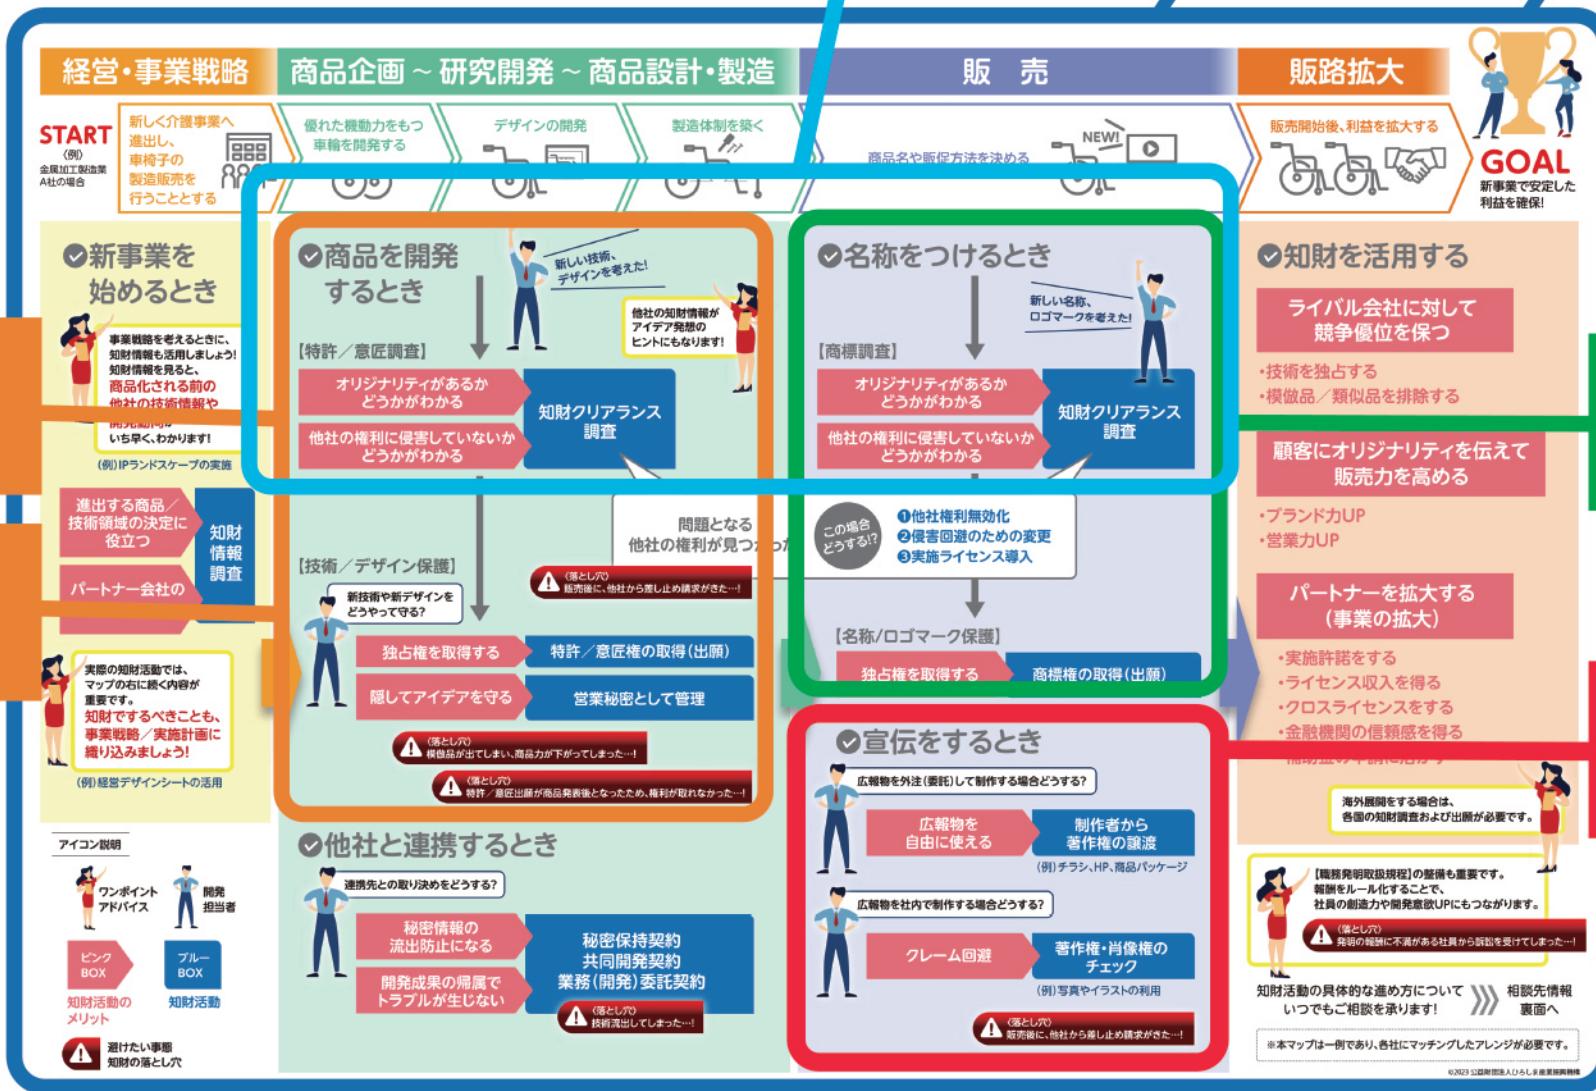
経営・事業戦略
商品企画 ~ 研究開発 ~ 商品設計・製造
販売
販路拡大

START
(例)
金属加工製造業 A社の場合
新しく介護事業へ進出し、車椅子の製造販売を行うこととする

優れた機動力をもつ車椅子を開発する
デザインの開発
製造体制を築く
商品名や販促方法を決める
NEW!
販売開始後、利益を拡大する

GOAL
新事業で安定した利益を確保!

新事業を始めるとき
事業戦略を考えるときに、知財情報も活用しましょう! 知財情報を見ると、商品化される前の他社の技術情報や開発動向が いち早く、わかります!
(例)IPランドスケープの実施
進出する商品/技術領域の決定に役立つ
パートナー会社の
知財情報調査
実際の知財活動では、マップの右に続く内容が重要です。 知財でするべきことも、事業戦略/実施計画に織り込みましょう!
(例)経営デザインシートの活用

商品を開発するとき
新しい技術、デザインを考えた!
他社の知財情報が アイデア発想の ヒントにもなります!
【特許/意匠調査】
オリジナリティがあるか どうかがわかる
他社の権利に侵害していないか どうかがわかる
知財クリアランス 調査
問題となる 他社の権利が見つかった
(落とし穴) 販売後に、他社から差し止め請求がきた…!
【技術/デザイン保護】
新技術や新デザインを どうやって守る?
独占権を取得する
特許/意匠権の取得(出願)
隠してアイデアを守る
営業秘密として管理
(落とし穴) 模倣品が出てしまい、商品力が下がってしまった…!
(落とし穴) 特許/意匠出願が商品発表後となったため、権利が取れなかった…!

名称をつけるとき
新しい名称、ロゴマークを考えた!
【商標調査】
オリジナリティがあるか どうかがわかる
他社の権利に侵害していないか どうかがわかる
知財クリアランス 調査
この場合 どうする!?
❶他社権利無効化
❷侵害回避のための変更
❸実施ライセンス導入
【名称/ロゴマーク保護】
独占権を取得する
商標権の取得(出願)

宣伝をするとき
広報物を外注(委託)して制作する場合どうする?
広報物を 自由に使える
制作者から 著作権の譲渡
(例)チラシ、HP、商品パッケージ
広報物を社内で制作する場合どうする?
クレーム回避
著作権・肖像権の チェック
(例)写真やイラストの利用
(落とし穴) 販売後に、他社から差し止め請求がきた…!

他社と連携するとき
連携先との取り決めをどうする?
秘密情報の 流出防止になる
開発成果の帰属で トラブルが生じない
秘密保持契約 共同開発契約 業務(開発)委託契約
(落とし穴) 技術流出してしまった…!

アイコン説明
ワンポイント アドバイス
開発 担当者
ピンク BOX
ブルー BOX
知財活動の メリット
知財活動
避けたい事態 知財の落とし穴

知財を活用する
ライバル会社に対して 競争優位を保つ
・技術を独占する
・模倣品/類似品を排除する
顧客にオリジナリティを伝えて 販売力を高める
・ブランド力UP
・営業力UP
パートナーを拡大する (事業の拡大)
・実施許諾をする
・ライセンス収入を得る
・クロスライセンスをする
・金融機関の信頼感を得る
海外展開をする場合は、 各国の知財調査および出願が必要です。
【職務発明取扱規程】の整備も重要です。 報酬をルール化することで、 社員の創造力や開発意欲UPにもつながります。
(落とし穴) 発明の報酬に不満がある社員から訴訟を受けてしまった…!
知財活動の具体的な進め方について いつでもご相談を承ります!
相談先情報 裏面へ
※本マップは一例であり、各社にマッチングしたアレンジが必要です。
©2023 公益財団法人ひろしま産業振興機構